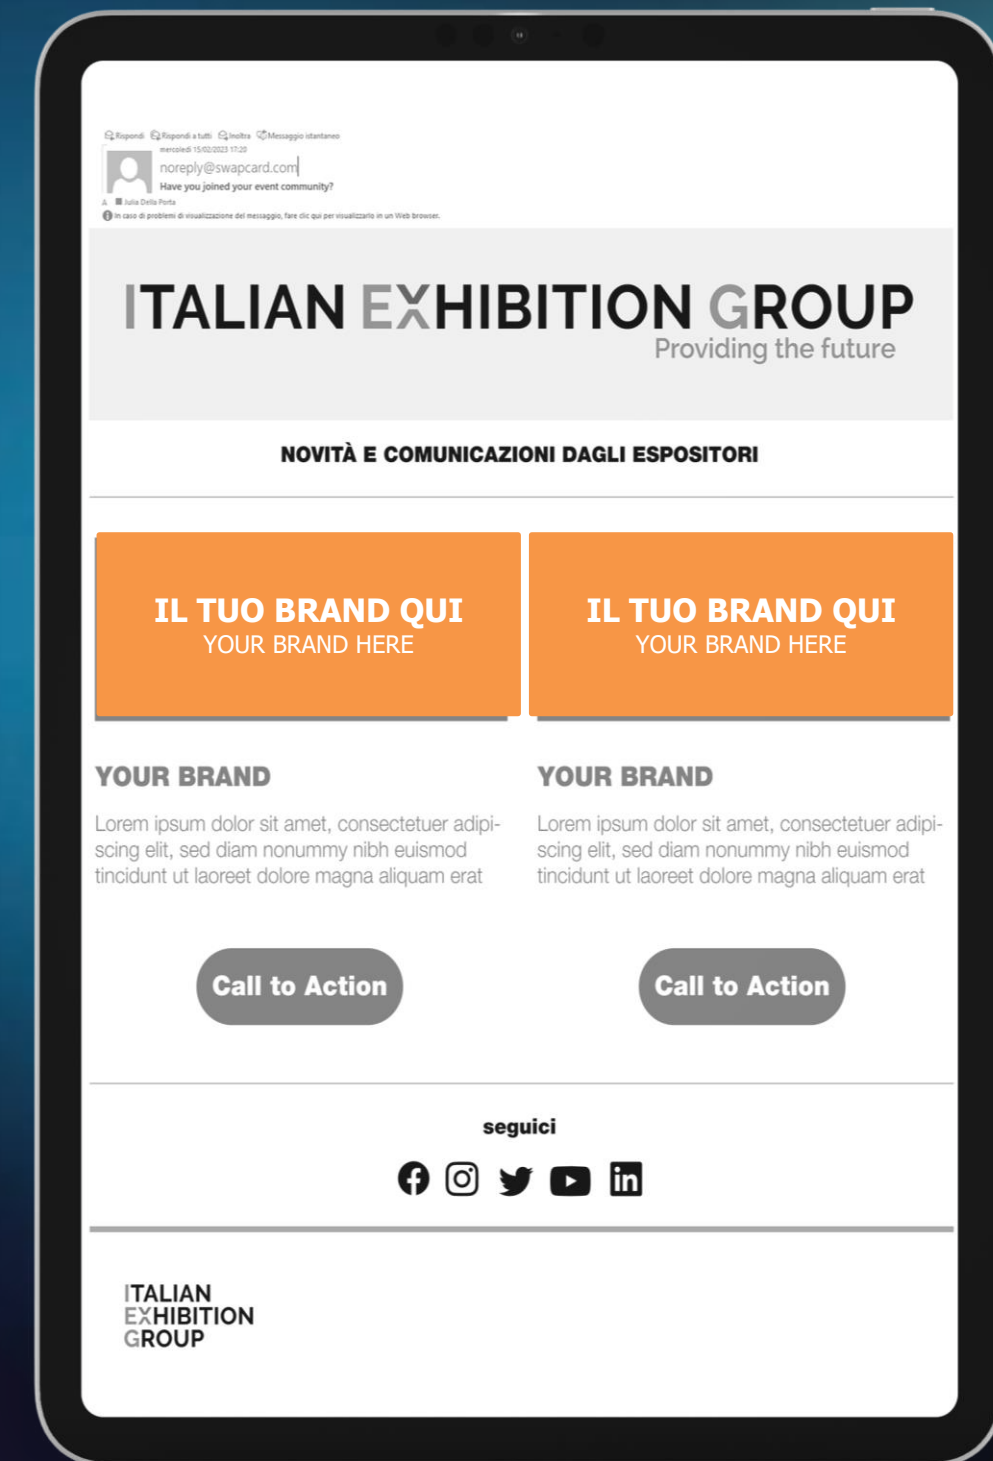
Rispondi Rispondi a tutti Inoltra Messaggio istantaneo
mercoledì 15/02/2023 17:20
noreply@swapcard.com
Have you joined your event community?
A Julia Della Porta
In caso di problemi di visualizzazione del messaggio, fare clic qui per visualizzarlo in un Web browser.

ITALIAN EXHIBITION GROUP
Providing the future

NOVITÀ E COMUNICAZIONI DAGLI ESPOSITORI

IL TUO BRAND QUI
YOUR BRAND HERE

IL TUO BRAND QUI
YOUR BRAND HERE

YOUR BRAND

Lorem ipsum dolor sit amet, consectetuer adipiscing elit, sed diam nonummy nibh euismod tincidunt ut laoreet dolore magna aliquam erat

Call to Action

YOUR BRAND

Lorem ipsum dolor sit amet, consectetuer adipiscing elit, sed diam nonummy nibh euismod tincidunt ut laoreet dolore magna aliquam erat

Call to Action

seguici

ITALIAN
EXHIBITION
GROUP